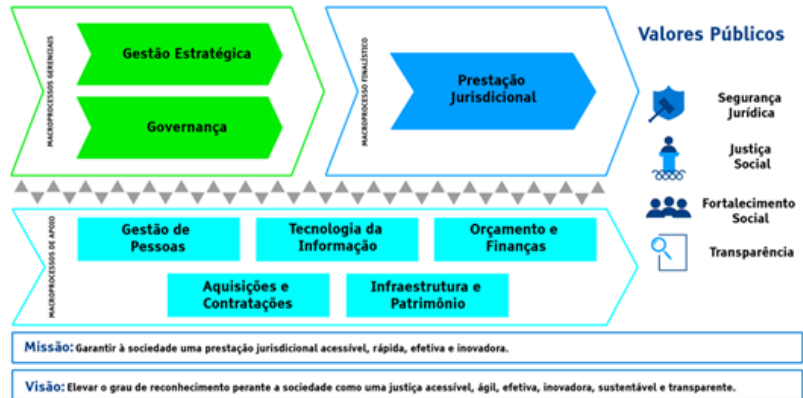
MACROPROCESSOS GERENCIAIS

Gestão Estratégica

Governança

MACROPROCESSO FINALÍSTICO

Prestação Jurisdicional

Valores Públicos

Segurança Jurídica

Justiça Social

Fortalecimento Social

Transparência

MACROPROCESSOS DE APOIO

Gestão de Pessoas

Tecnologia da Informação

Orçamento e Finanças

Aquisições e Contratações

Infraestrutura e Patrimônio

Missão: Garantir à sociedade uma prestação jurisdicional acessível, rápida, efetiva e inovadora.

Visão: Elevar o grau de reconhecimento perante a sociedade como uma justiça acessível, ágil, efetiva, inovadora, sustentável e transparente.